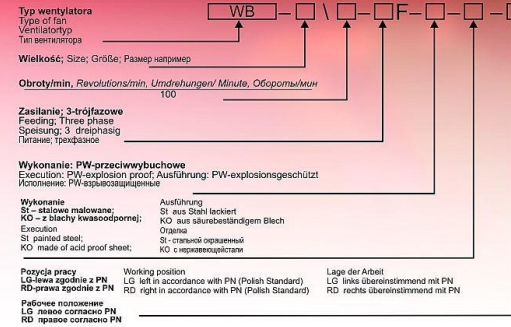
Typ wentylatora
Type of fan
Ventilatortyp
Тип вентилятора

WB – □ \ □ – □F – □ – □

Wielkość; Size; Größe; Размер например

Obroty/min, Revolutions/min, Umdrehungen/ Minute, Обороты/мин
100

Zasilanie; 3-trójfazowe
Feeding; Three phase
Speisung; 3 dreiphasig
Питание; трехфазное

Wykonanie: PW-przeciwwybuchowe
Execution: PW-explosion proof; Ausführung: PW-explosionsgeschützt
Исполнение: PW-взрывозащищенные

Wykonanie
St – stalowe malowane;
KO – z blachy kwasoodpornej;
Execution
St painted steel;
KO made of acid proof sheet;

Ausführung
St aus Stahl lackiert
KO aus säurebeständigem Blech
Отделка
St - стальной окрашенный
KO - с нержавеющей стали

Pozycja pracy
LG-lewa zgodnie z PN
RD-prawa zgodnie z PN

Working position
LG left in accordance with PN (Polish Standard)
RD right in accordance with PN (Polish Standard)

Lage der Arbeit
LG links übereinstimmend mit PN
RD rechts übereinstimmend mit PN

Рабочее положение
LG левое согласно PN
RD правое согласно PN